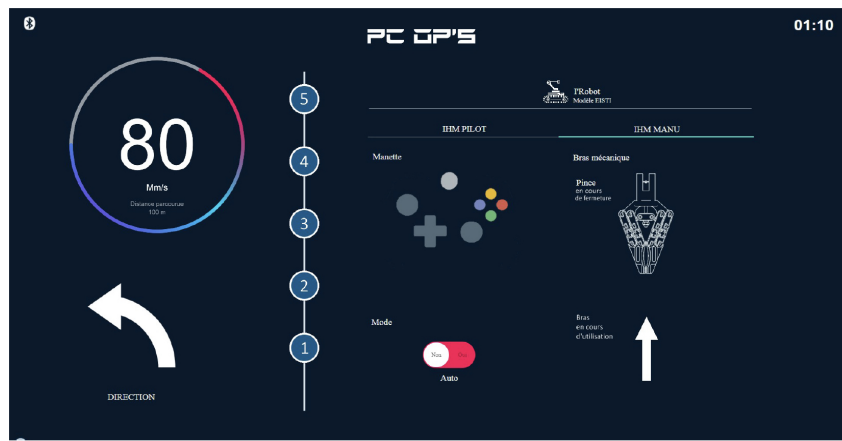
PC OP'S

01:10

80

Mm/s

Distance parcourue
100 m

DIRECTION

5
4
3
2
1

I'Robot
Modèle EISTI

IHM PILOT

IHM MANU

Manette

Bras mécanique

Pince
en cours
de fermeture

Mode

Non

Oui

Auto

Bras
en cours
d'utilisation